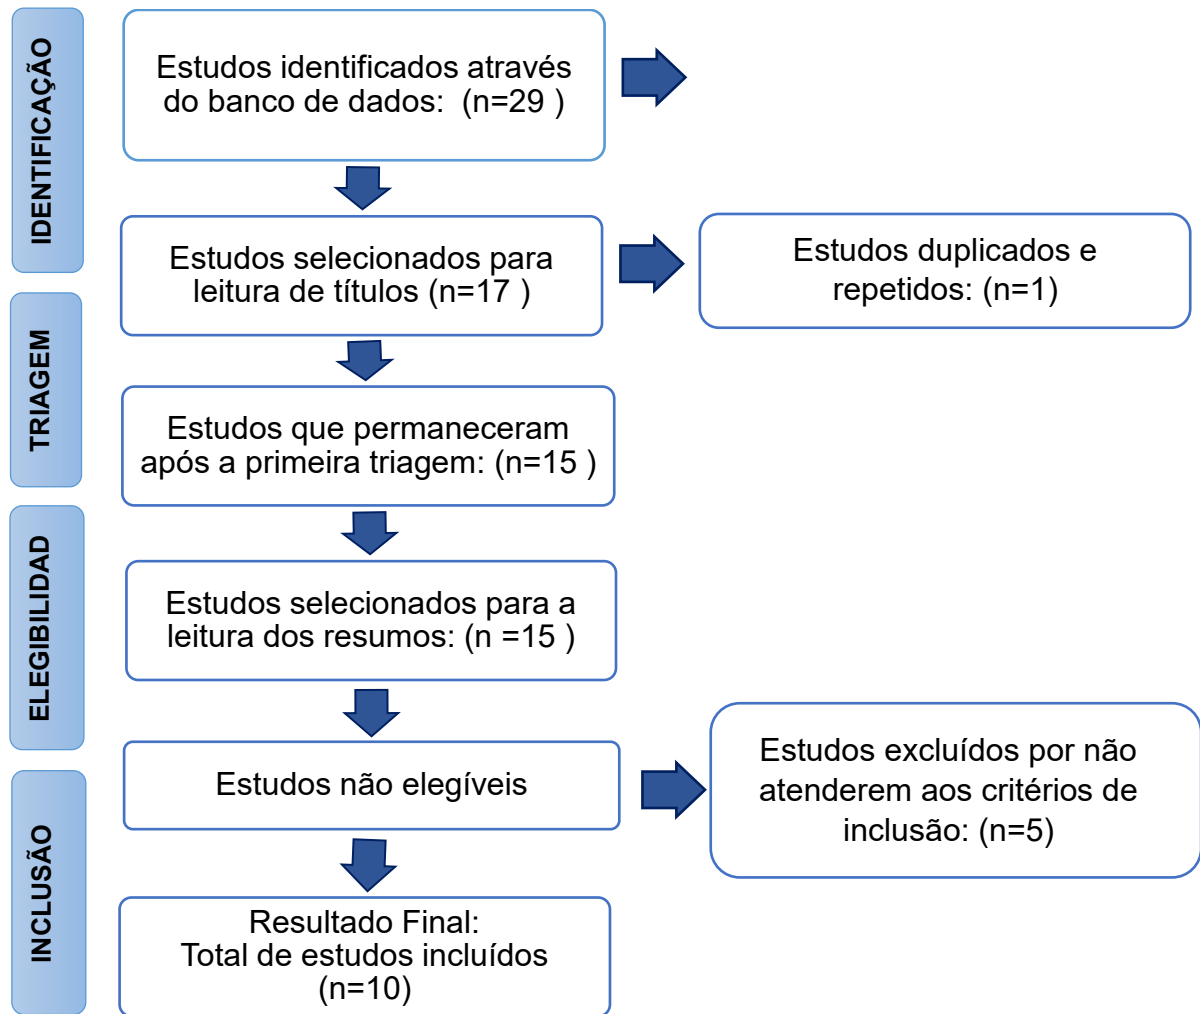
IDENTIFICAÇÃO

Estudos identificados através do banco de dados: (n=29 )

Estudos selecionados para leitura de títulos (n=17 )

Estudos duplicados e repetidos: (n=1)

TRIAGEM

Estudos que permaneceram após a primeira triagem: (n=15 )

ELEGIBILIDAD

Estudos selecionados para a leitura dos resumos: (n =15 )

Estudos não elegíveis

Estudos excluídos por não atenderem aos critérios de inclusão: (n=5)

INCLUSÃO

Resultado Final:
Total de estudos incluídos
(n=10)